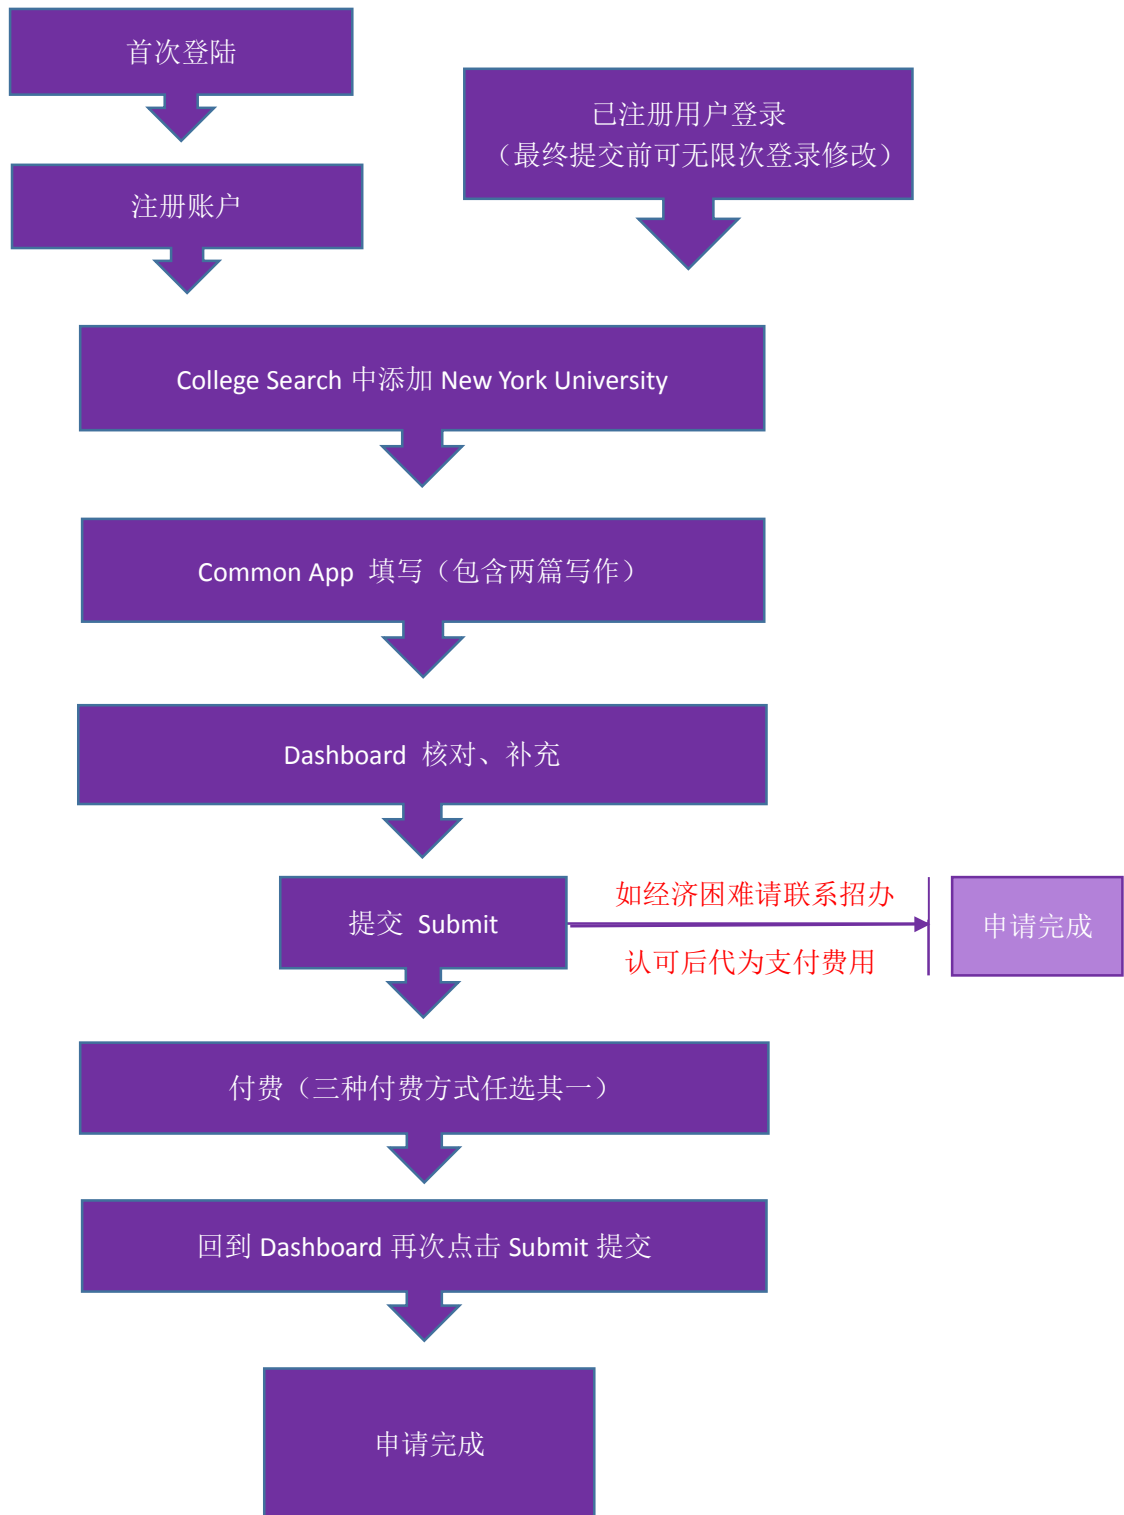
首次登陆

注册账户

已注册用户登录
（最终提交前可无限次登录修改）

College Search 中添加 New York University

Common App 填写（包含两篇写作）

Dashboard 核对、补充

提交 Submit

如经济困难请联系招办

认可后代为支付费用

申请完成

付费（三种付费方式任选其一）

回到 Dashboard 再次点击 Submit 提交

申请完成